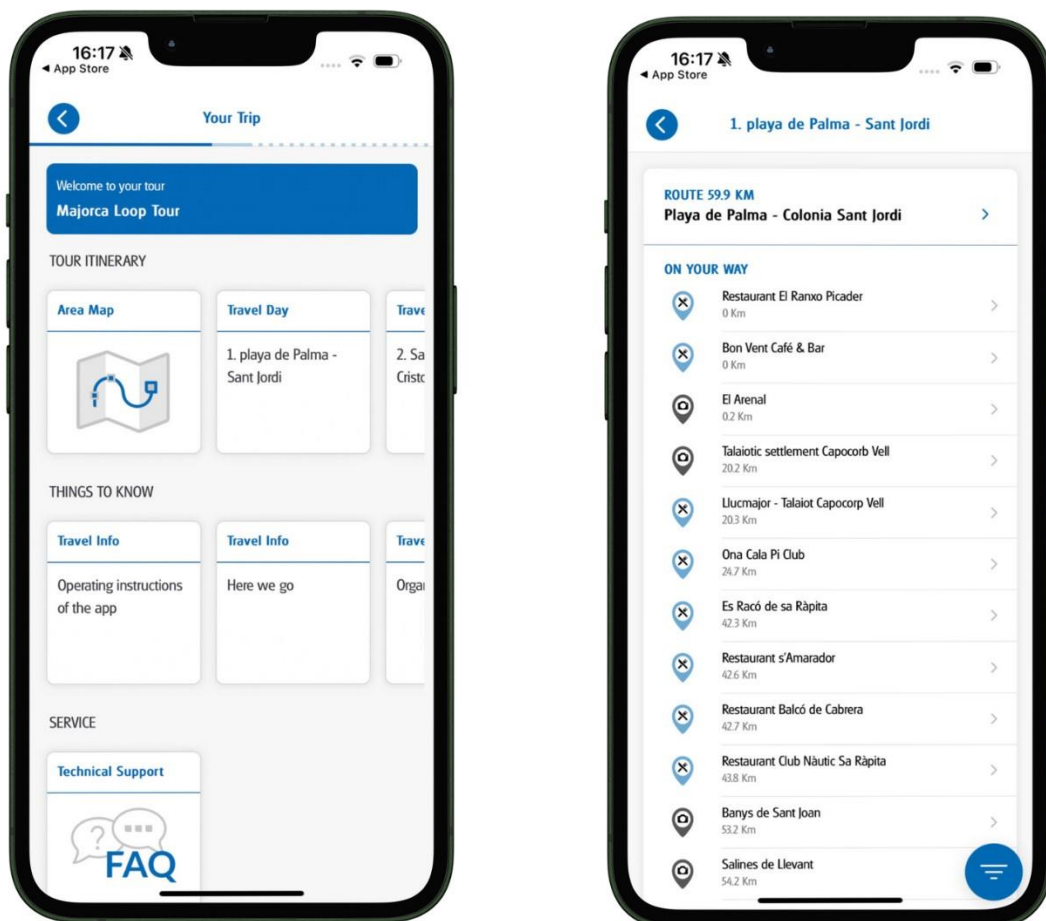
16:17
◂ App Store

Your Trip

Welcome to your tour
Majorca Loop Tour

TOUR ITINERARY

Area Map

Travel Day
1. playa de Palma - Sant Jordi

Trave
2. Sa
Cristo

THINGS TO KNOW

Travel Info
Operating instructions of the app

Travel Info
Here we go

Trave
Orga

SERVICE

Technical Support
FAQ

16:17
◂ App Store

1. playa de Palma - Sant Jordi

ROUTE 59.9 KM
Playa de Palma - Colonia Sant Jordi

ON YOUR WAY

Restaurant El Ranxo Picader
0 Km

Bon Vent Café & Bar
0 Km

El Arenal
0.2 Km

Talaiotic settlement Capocorb Vell
20.2 Km

Llucmajor - Talaiot Capocorp Vell
20.3 Km

Ona Cala Pi Club
24.7 Km

Es Racó de sa Ràpita
42.3 Km

Restaurant s'Amarador
42.6 Km

Restaurant Balcó de Cabrera
42.7 Km

Restaurant Club Nàutic Sa Ràpita
43.8 Km

Banys de Sant Joan
53.2 Km

Salines de Llevant
54.2 Km